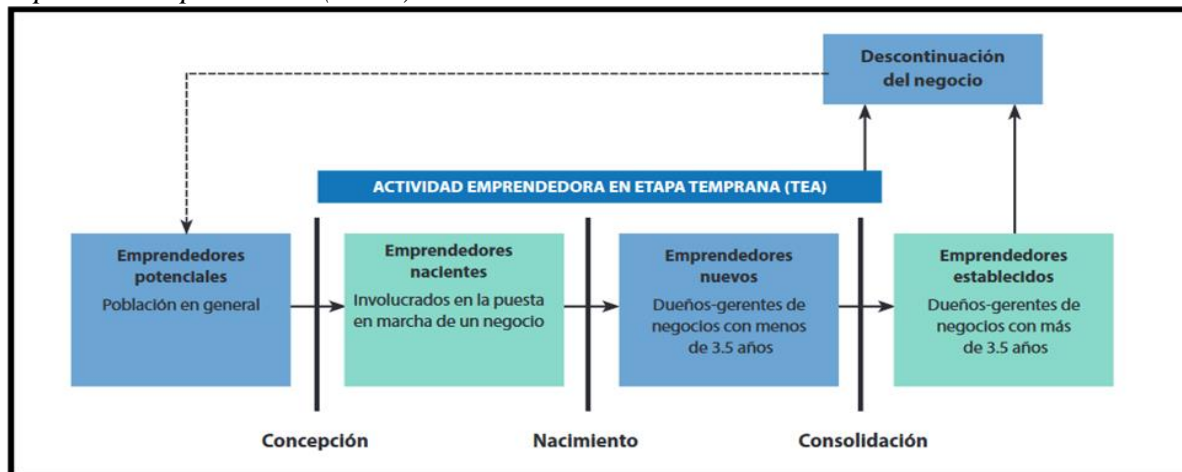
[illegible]

Descontinuación del negocio

ACTIVIDAD EMPRENDEDORA EN ETAPA TEMPRANA (TEA)

Emprendedores potenciales
Población en general

Emprendedores nacientes
Involucrados en la puesta en marcha de un negocio

Emprendedores nuevos
Dueños-gerentes de negocios con menos de 3.5 años

Emprendedores establecidos
Dueños-gerentes de negocios con más de 3.5 años

Concepción

Nacimiento

Consolidación